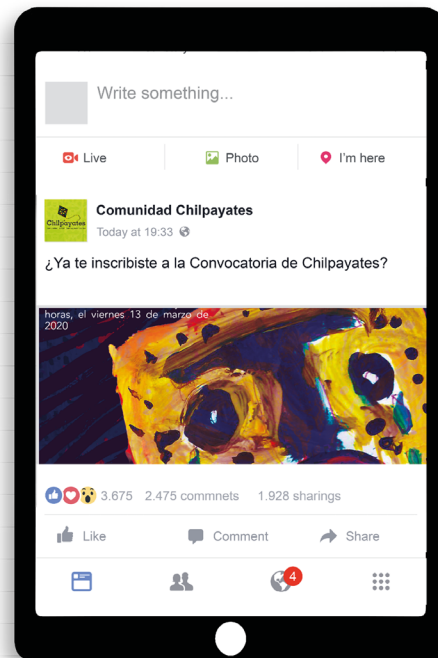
Write something...

Live

Photo

I'm here

Chilpayates

Comunidad Chilpayates

Today at 19:33

¿Ya te inscribiste a la Convocatoria de Chilpayates?

horas, el viernes 13 de marzo de 2020

3.675 2.475 commnets 1.928 sharings

Like

Comment

Share

4